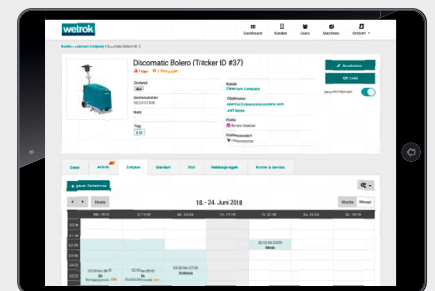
wetrok

Dashboard Kunden Users Machines

Kunde > Cleanrum Company > Discomatic Bolero

Discomatic Bolero (Tracker ID #37)

Status

Kunde
Cleanrum Company

Tag

Bearbeiten

QR Code

Zeitplan

18. - 24. Juni 2018

Heute

Woche Monat